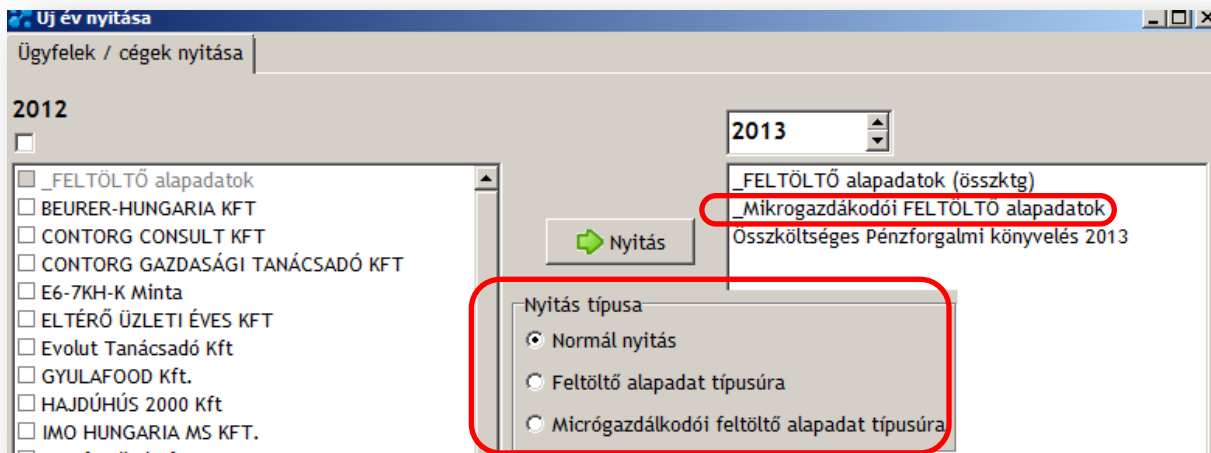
Uj év nyitása

Ügyfelek / cégek nyitása

2012

_FELTÖLTŐ alapadatok
BEURER-HUNGARIA KFT
CONTORG CONSULT KFT
CONTORG GAZDASÁGI TANÁCSADÓ KFT
E6-7KH-K Minta
ELTÉRŐ ÜZLETI ÉVES KFT
Evolut Tanácsadó Kft
GYULAFOOD Kft.
HAJDÚHÚS 2000 Kft
IMO HUNGARIA MS KFT.

Nyitás

2013

_FELTÖLTŐ alapadatok (összktg)
_Mikrogazdákodói FELTÖLTŐ alapadatok
Összköltséges Pénzforgalmi könyvelés 2013

Nyitás típusa
Normál nyitás
Feltöltő alapadat típusúra
Micrógazdálkodói feltöltő alapadat típusúra